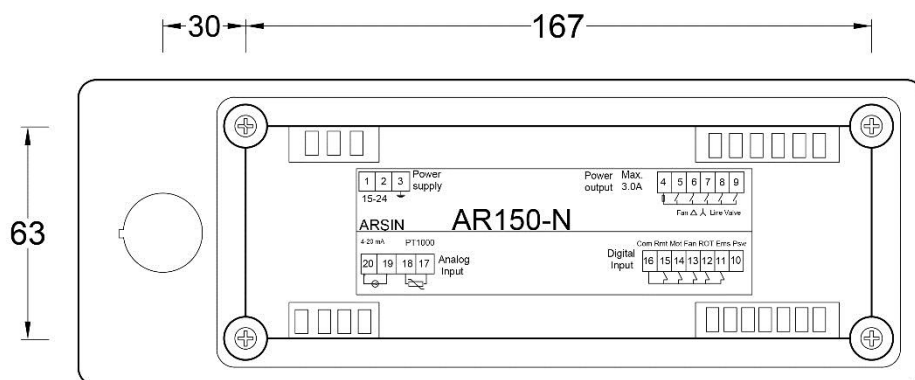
30

167

63

1 2 3 Power supply

15-24

Power output Max. 3.0A

4 5 6 7 8 9

Fan △ ⅄ Line Valve

ARSIN

AR150-N

4-20 mA PT1000

20 19 18 17 Analog Input

Digital Input

Com Rmt Mot Fan ROT Ems Psw

16 15 14 13 12 11 10